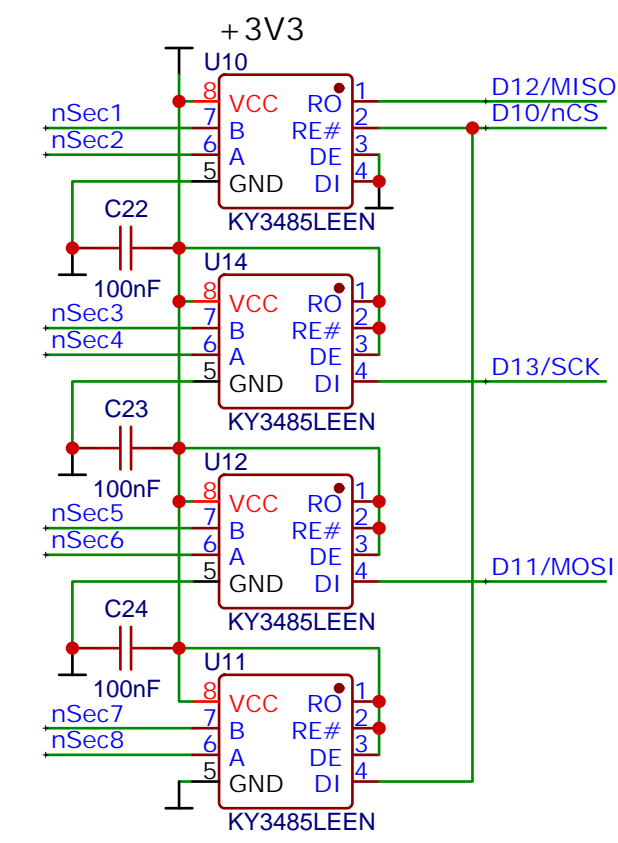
+3V3

U10
nSec1
nSec2
8 VCC
7 B
6 A
5 GND
RO 1
RE# 2
DE 3
DI 4
KY3485LEEN
D12/MISO
D10/nCS

C22
100nF

U14
nSec3
nSec4
8 VCC
7 B
6 A
5 GND
RO 1
RE# 2
DE 3
DI 4
KY3485LEEN
D13/SCK

C23
100nF

U12
nSec5
nSec6
8 VCC
7 B
6 A
5 GND
RO 1
RE# 2
DE 3
DI 4
KY3485LEEN
D11/MOSI

C24
100nF

U11
nSec7
nSec8
8 VCC
7 B
6 A
5 GND
RO 1
RE# 2
DE 3
DI 4
KY3485LEEN